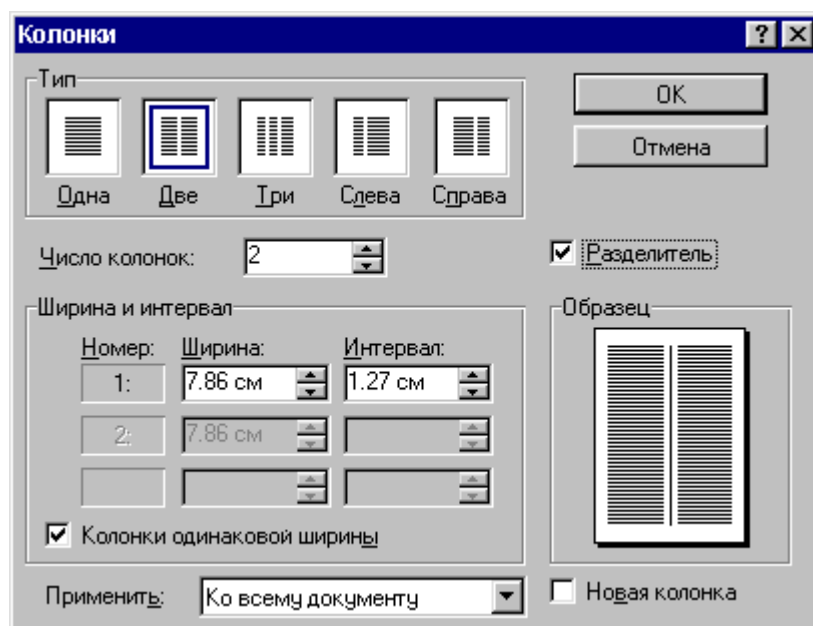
Колонки

? X

Тип

Одна

Две

Три

Слева

Справа

OK

Отмена

Число колонок: 2

Разделитель

Ширина и интервал

| Номер: | Ширина: | Интервал: |
|---|---|---|
| 1: | 7.86 см | 1.27 см |
| 2: | 7.86 см | |
| | | |

Колонки одинаковой ширины

Образец

Применить: Ко всему документу

Новая колонка